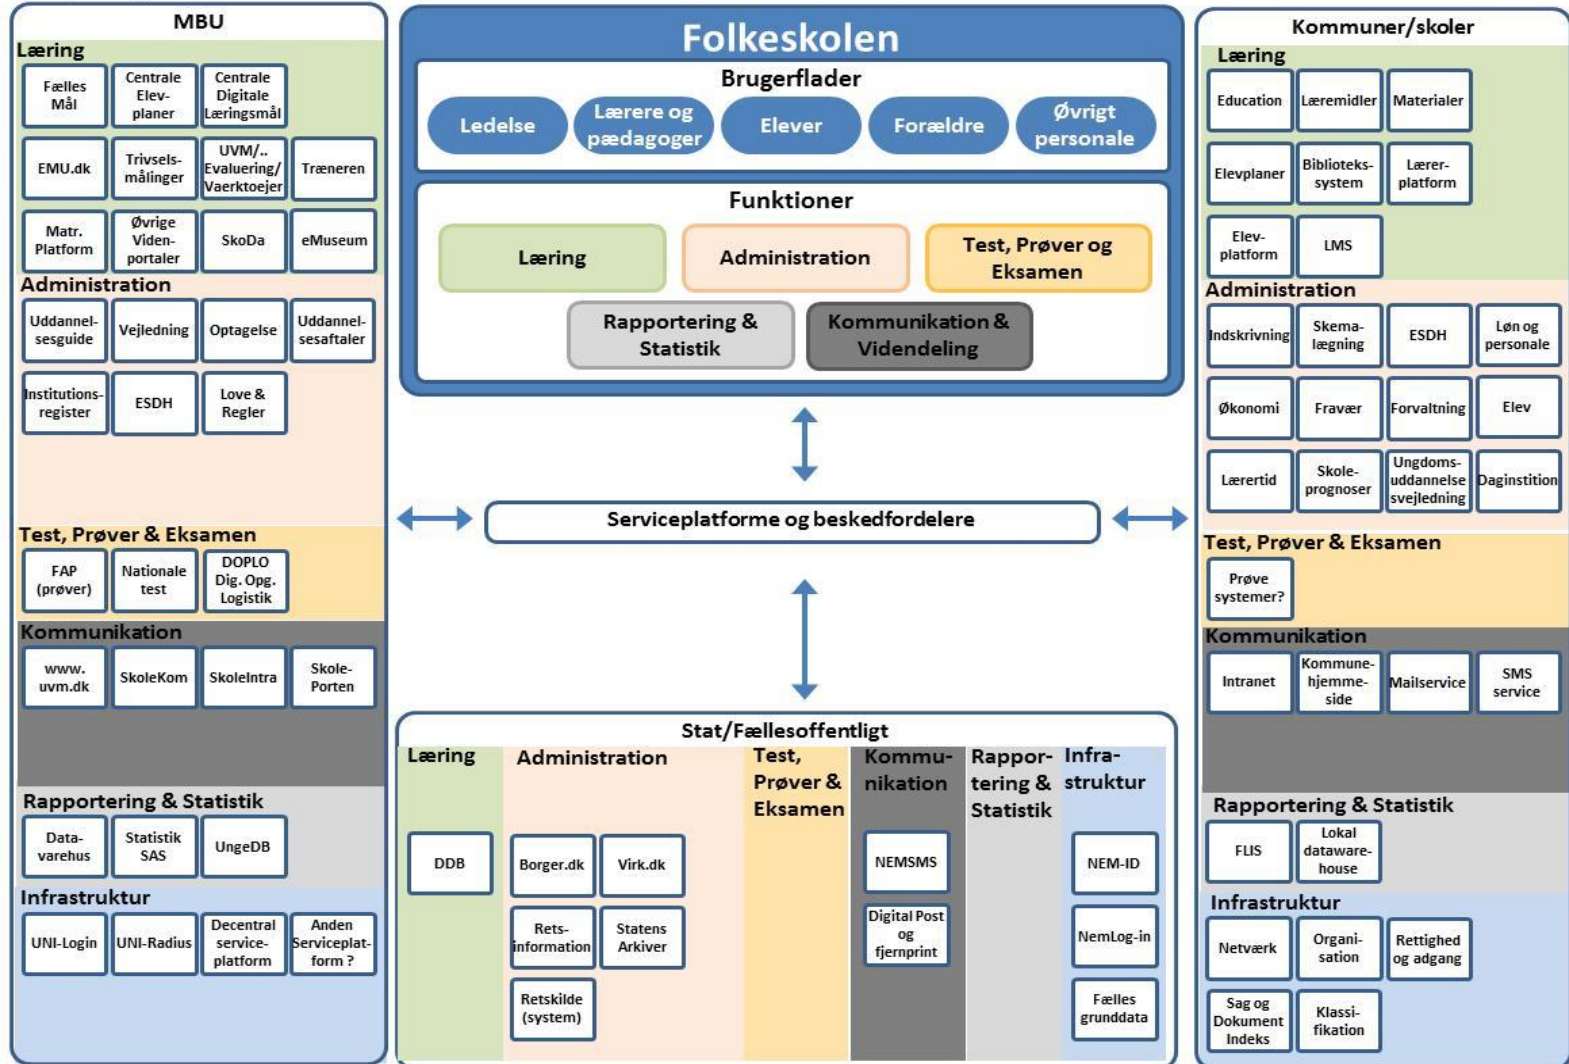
MBU

Læring

Fælles Mål

Centrale Elev-planer

Centrale Digitale Læringsmål

EMU.dk

Trivsels-målinger

UVM/.. Evaluering/ Vaerktoejer

Træneren

Matr. Platform

Øvrige Viden-portaler

SkoDa

eMuseum

Administration

Uddannelsesguide

Vejledning

Optagelse

Uddannelsesaftaler

Institutions-register

ESDH

Love & Regler

Test, Prøver & Eksamen

FAP (prøver)

Nationale test

DOPLO Dig. Opg. Logistik

Kommunikation

www. uvm.dk

SkoleKom

SkoleIntra

Skole-Porten

Rapportering & Statistik

Data-varehus

Statistik SAS

UngeDB

Infrastruktur

UNI-Login

UNI-Radius

Decentral service-platform

Anden Serviceplat-form ?

Folkeskolen

Brugerflader

Ledelse

Lærere og pædagoger

Elever

Forældre

Øvrigt personale

Funktioner

Læring

Administration

Test, Prøver og Eksamen

Rapportering & Statistik

Kommunikation & Videndeling

Serviceplatforme og beskedfordelere

Stat/Fællesoffentligt

Læring

DDB

Administration

Borger.dk

Virk.dk

Rets-information

Statens Arkiver

Retskilde (system)

Test, Prøver & Eksamen

Kommu-nikation

NEMSMS

Digital Post og fjernprint

Rappor-tering & Statistik

Infra-struktur

NEM-ID

NemLog-in

Fælles grunddata

Kommuner/skoler

Læring

Education

Læremidler

Materialer

Elevplaner

Biblioteks-system

Lærer-platform

Elev-platform

LMS

Administration

Indskrivning

Skema-lægning

ESDH

Løn og personale

Økonomi

Fravær

Forvaltning

Elev

Lærertid

Skole-prognoser

Ungdoms-uddannelse svejledning

Daginstition

Test, Prøver & Eksamen

Prøve systemer?

Kommunikation

Intranet

Kommune-hjemme-side

Mailservice

SMS service

Rapportering & Statistik

FLIS

Lokal dataware-house

Infrastruktur

Netværk

Organi-sation

Rettighed og adgang

Sag og Dokument Indeks

Klassi-fikation